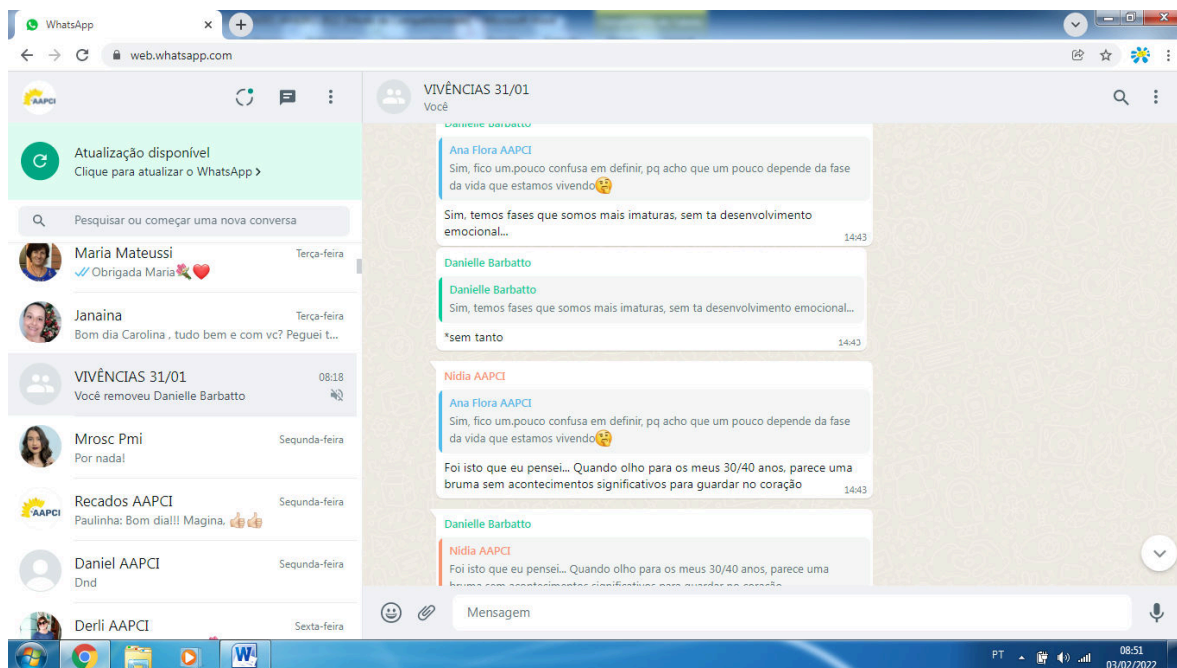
WhatsApp
web.whatsapp.com

AAPCI

Atualização disponível
Clique para atualizar o WhatsApp >

Pesquisar ou começar uma nova conversa

Maria Mateussi Terça-feira
Obrigada Maria🥀❤️

Janaina Terça-feira
Bom dia Carolina , tudo bem e com vc? Peguei t...

VIVÊNCIAS 31/01 08:18
Você removeu Danielle Barbatto

Mrosc Pmi Segunda-feira
Por nada!

Recados AAPCI Segunda-feira
Paulinha: Bom dia!!! Magina, 👍👍

Daniel AAPCI Segunda-feira
Dnd

Derli AAPCI Sexta-feira

VIVÊNCIAS 31/01
Você

Danielle Barbatto
Ana Flora AAPCI
Sim, fico um.pouco confusa em definir, pq acho que um pouco depende da fase da vida que estamos vivendo🤔
Sim, temos fases que somos mais imaturas, sem ta desenvolvimento emocional... 14:43

Danielle Barbatto
Danielle Barbatto
Sim, temos fases que somos mais imaturas, sem ta desenvolvimento emocional...
*sem tanto 14:43

Nídia AAPCI
Ana Flora AAPCI
Sim, fico um.pouco confusa em definir, pq acho que um pouco depende da fase da vida que estamos vivendo🤔
Foi isto que eu pensei... Quando olho para os meus 30/40 anos, parece uma bruma sem acontecimentos significativos para guardar no coração 14:43

Danielle Barbatto
Nídia AAPCI
Foi isto que eu pensei... Quando olho para os meus 30/40 anos, parece uma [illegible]

Mensagem

PT 08:51 03/02/2022